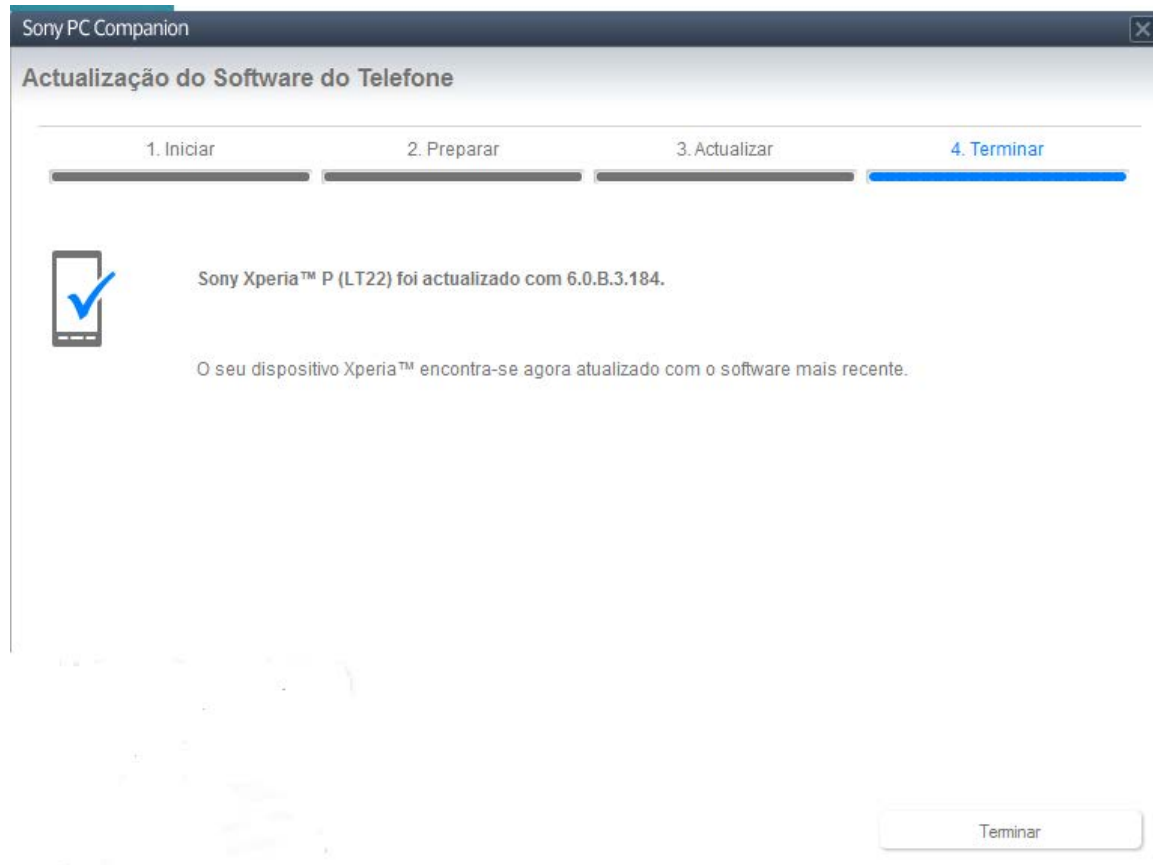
Sony PC Companion

Actualização do Software do Telefone

1. Iniciar

2. Preparar

3. Actualizar

4. Terminar

Sony Xperia™ P (LT22) foi actualizado com 6.0.B.3.184.

O seu dispositivo Xperia™ encontra-se agora atualizado com o software mais recente.

Terminar